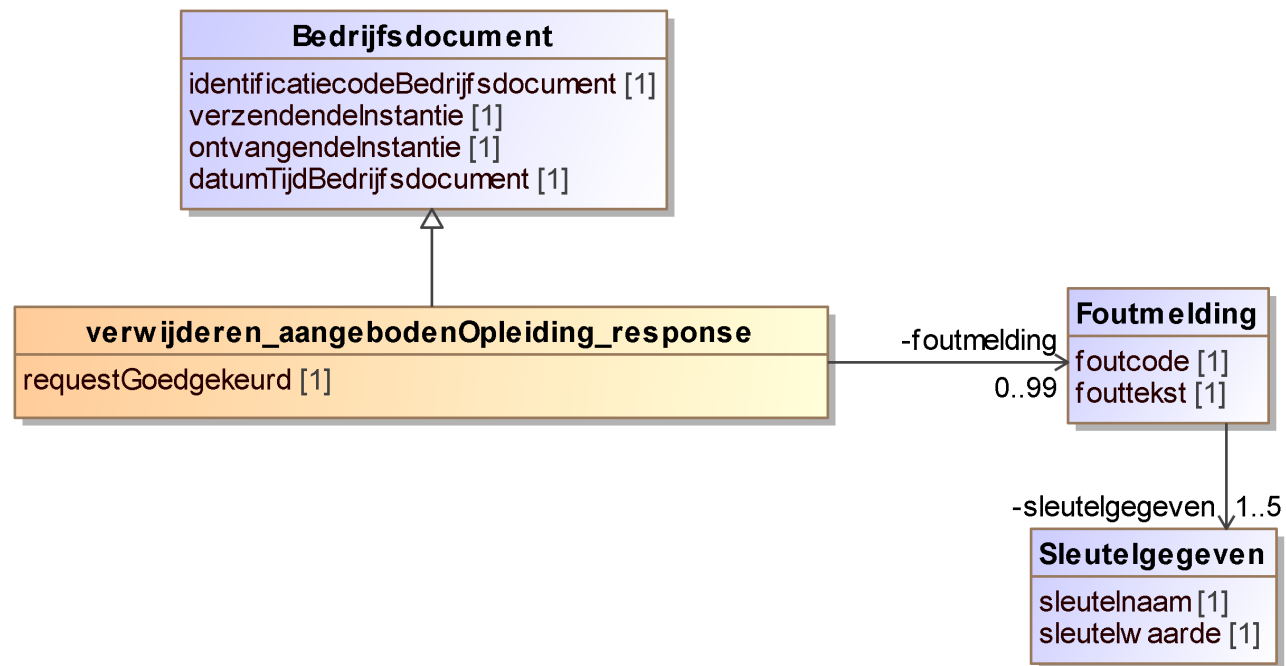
Bedrijfsdocument
identificatiecodeBedrijfsdocument [1]
verzendendeInstantie [1]
ontvangendeInstantie [1]
datumTijdBedrijfsdocument [1]

verwijderen_aangebodenOpleiding_response
requestGoedgekeurd [1]

-foutmelding
0..99

Foutmelding
foutcode [1]
fouttekst [1]

-sleutelgegeven
1..5

Sleutelgegeven
sleutelnaam [1]
sleutelwaarde [1]